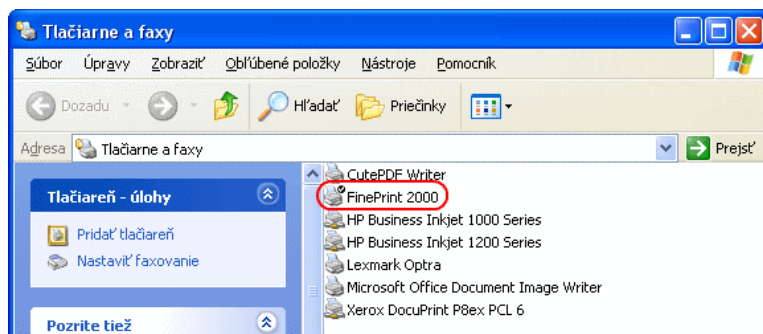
Tlačiarne a faxy

Súbor Úpravy Zobraziť Obľúbené položky Nástroje Pomocník

Dozadu Hľadať Priečinky

Adresa Tlačiarne a faxy Prejsť

Tlačiareň - úlohy

Pridať tlačiareň

Nastaviť faxovanie

Pozrite tiež

CutePDF Writer
FinePrint 2000
HP Business Inkjet 1000 Series
HP Business Inkjet 1200 Series
Lexmark Optra
Microsoft Office Document Image Writer
Xerox DocuPrint P8ex PCL 6